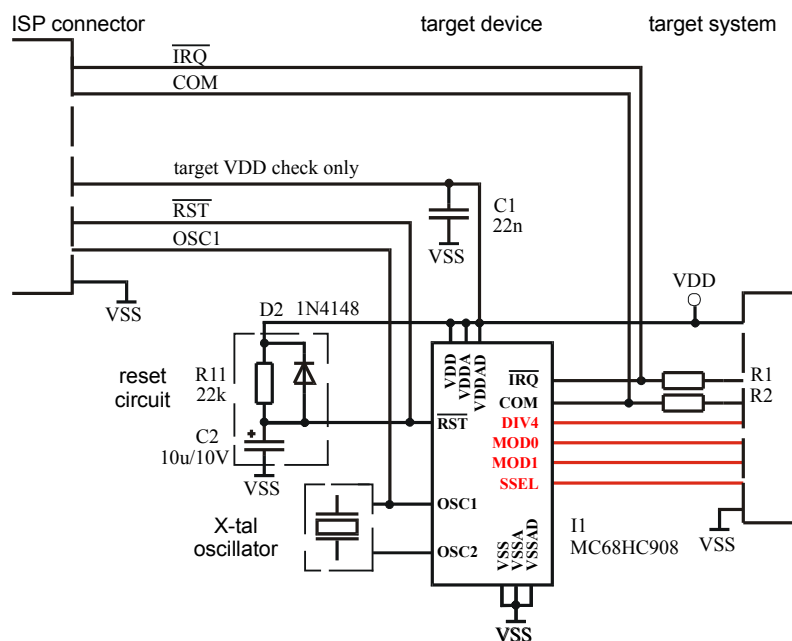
ISP connector

target device

target system

$\overline{IRQ}$

COM

target VDD check only

C1
22n

VSS

$\overline{RST}$

OSC1

VSS

VDD

D2 1N4148

reset circuit

R11
22k

+

C2
10u/10V

VSS

VDD
VDDA
VDDAD

$\overline{IRQ}$

COM

$\overline{RST}$

DIV4

MOD0

MOD1

SSEL

R1

R2

VSS

X-tal oscillator

OSC1

OSC2

VSS
VSSA
VSSAD

I1
MC68HC908

VSS